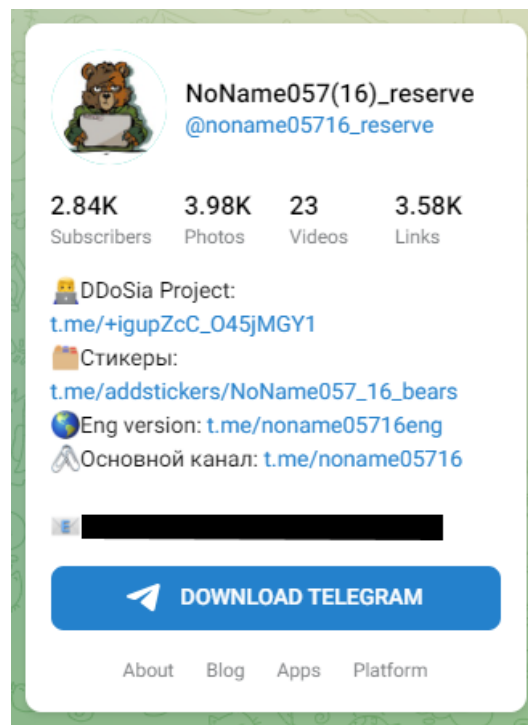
NoName057(16)_reserve
@noname05716_reserve

2.84K Subscribers
3.98K Photos
23 Videos
3.58K Links

👨‍💻DDoSia Project: t.me/+igupZcC_O45jMGY1
🗂Стикеры: t.me/addstickers/NoName057_16_bears
🌎Eng version: t.me/noname05716eng
🖇Основной канал: t.me/noname05716

📧

DOWNLOAD TELEGRAM

About Blog Apps Platform